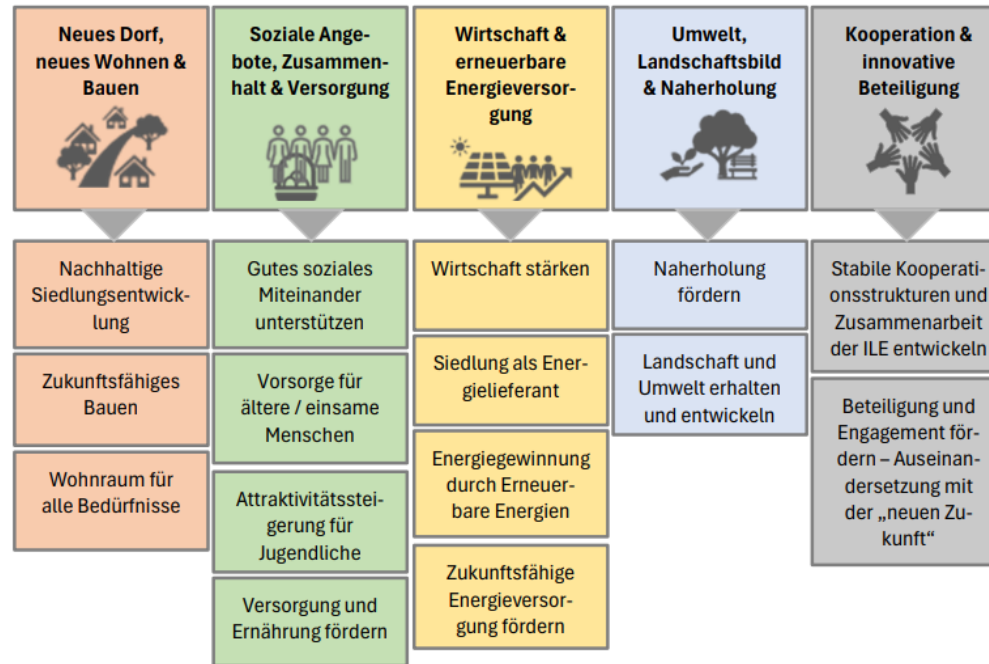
Neues Dorf, neues Wohnen & Bauen

Nachhaltige Siedlungsentwicklung

Zukunftsfähiges Bauen

Wohnraum für alle Bedürfnisse

Soziale Angebote, Zusammenhalt & Versorgung

Gutes soziales Miteinander unterstützen

Vorsorge für ältere / einsame Menschen

Attraktivitätssteigerung für Jugendliche

Versorgung und Ernährung fördern

Wirtschaft & erneuerbare Energieversorgung

Wirtschaft stärken

Siedlung als Energielieferant

Energiegewinnung durch Erneuerbare Energien

Zukunftsfähige Energieversorgung fördern

Umwelt, Landschaftsbild & Naherholung

Naherholung fördern

Landschaft und Umwelt erhalten und entwickeln

Kooperation & innovative Beteiligung

Stabile Kooperationsstrukturen und Zusammenarbeit der ILE entwickeln

Beteiligung und Engagement fördern – Auseinandersetzung mit der „neuen Zukunft“